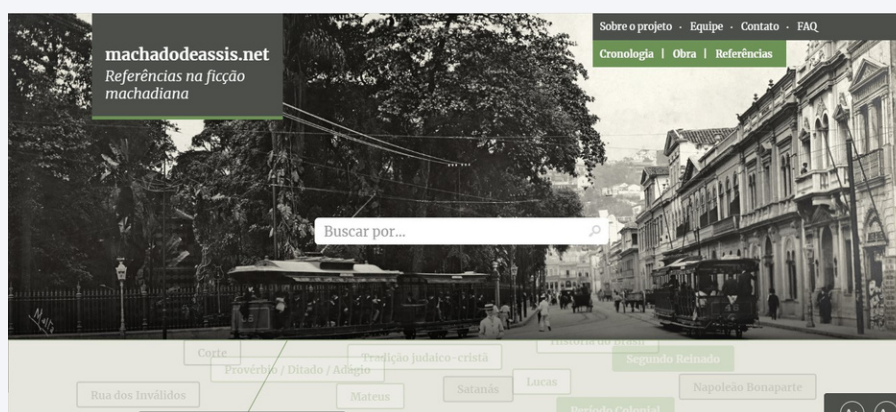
machadodeassis.net
Referências na ficção machadiana

Sobre o projeto · Equipe · Contato · FAQ

Cronologia | Obra | Referências

Buscar por...

Corte
Tradição judaico-cristã
História do Brasil
Segundo Reinado
Provérbio / Ditado / Adágio
Rua dos Inválidos
Satanás
Lucas
Napoleão Bonaparte
Mateus
Período Colonial